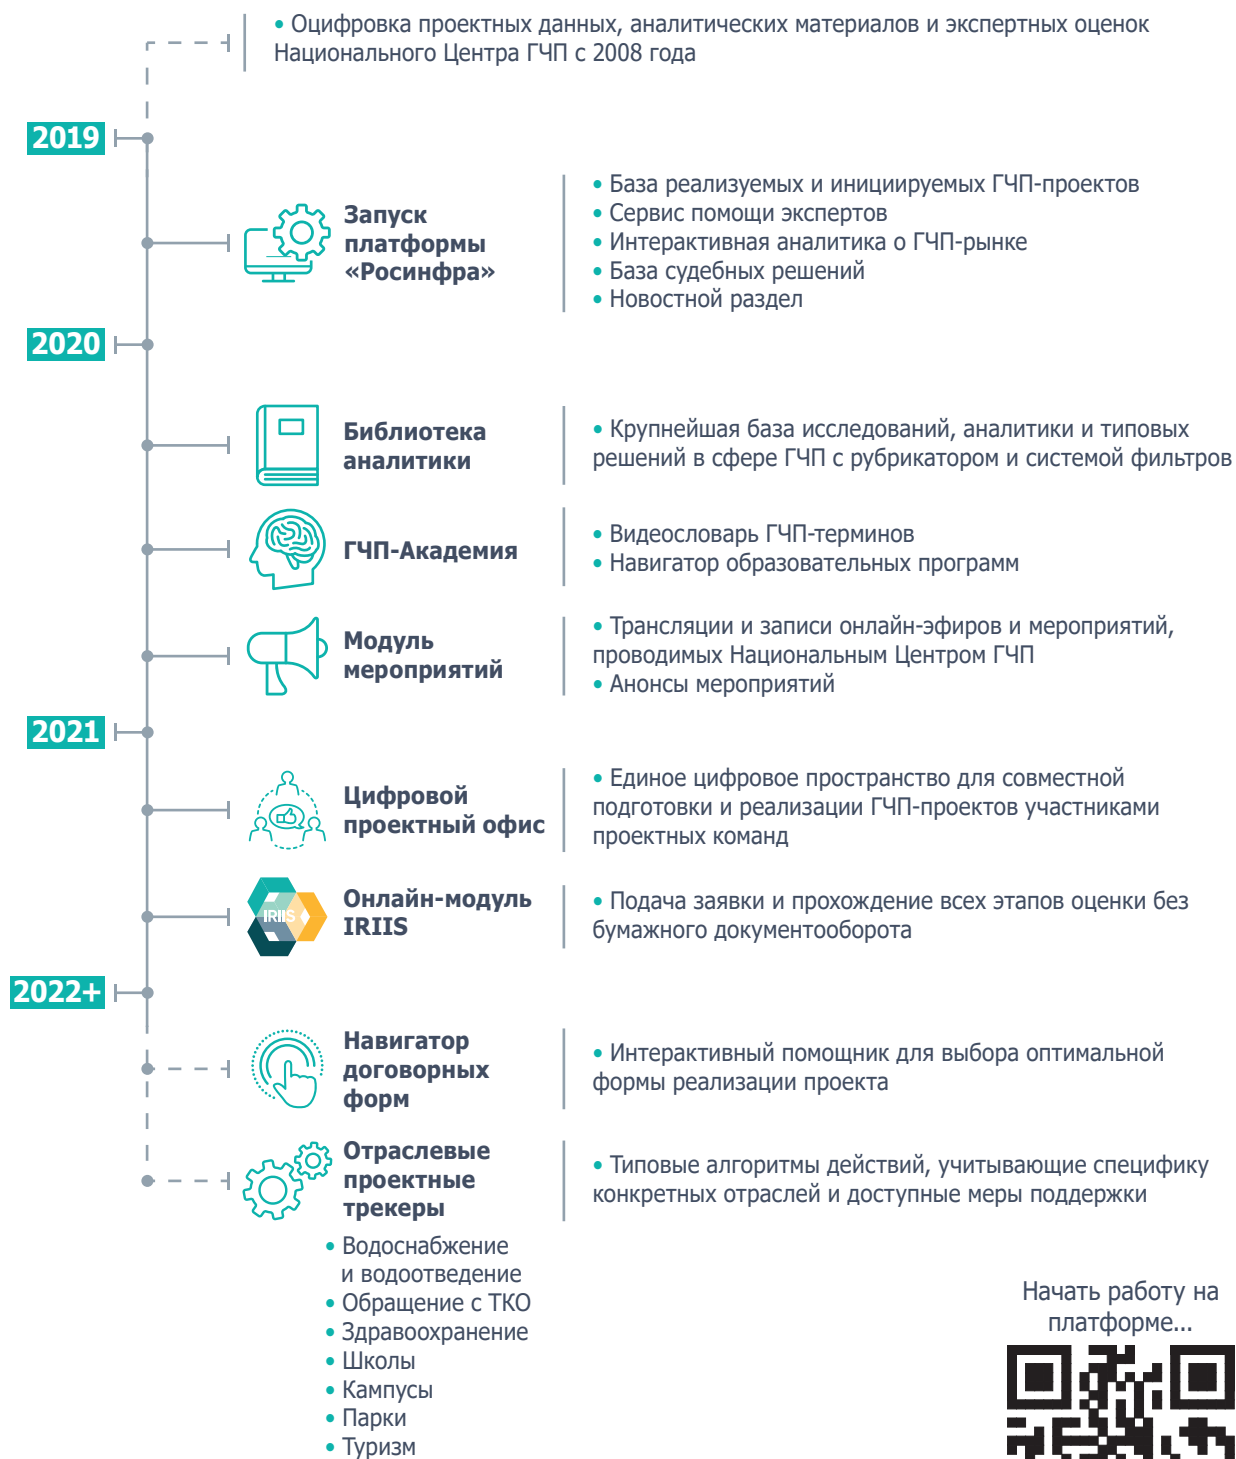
• Оцифровка проектных данных, аналитических материалов и экспертных оценок Национального Центра ГЧП с 2008 года

2019

Запуск платформы «Росинфра»

• База реализуемых и инициируемых ГЧП-проектов
• Сервис помощи экспертов
• Интерактивная аналитика о ГЧП-рынке
• База судебных решений
• Новостной раздел

2020

Библиотека аналитики

• Крупнейшая база исследований, аналитики и типовых решений в сфере ГЧП с рубрикатором и системой фильтров

ГЧП-Академия

• Видеословарь ГЧП-терминов
• Навигатор образовательных программ

Модуль мероприятий

• Трансляции и записи онлайн-эфиров и мероприятий, проводимых Национальным Центром ГЧП
• Анонсы мероприятий

2021

Цифровой проектный офис

• Единое цифровое пространство для совместной подготовки и реализации ГЧП-проектов участниками проектных команд

IRIIS

Онлайн-модуль IRIIS

• Подача заявки и прохождение всех этапов оценки без бумажного документооборота

2022+

Навигатор договорных форм

• Интерактивный помощник для выбора оптимальной формы реализации проекта

Отраслевые проектные трекеры

• Типовые алгоритмы действий, учитывающие специфику конкретных отраслей и доступные меры поддержки

• Водоснабжение и водоотведение
• Обращение с ТКО
• Здравоохранение
• Школы
• Кампусы
• Парки
• Туризм

Начать работу на платформе...